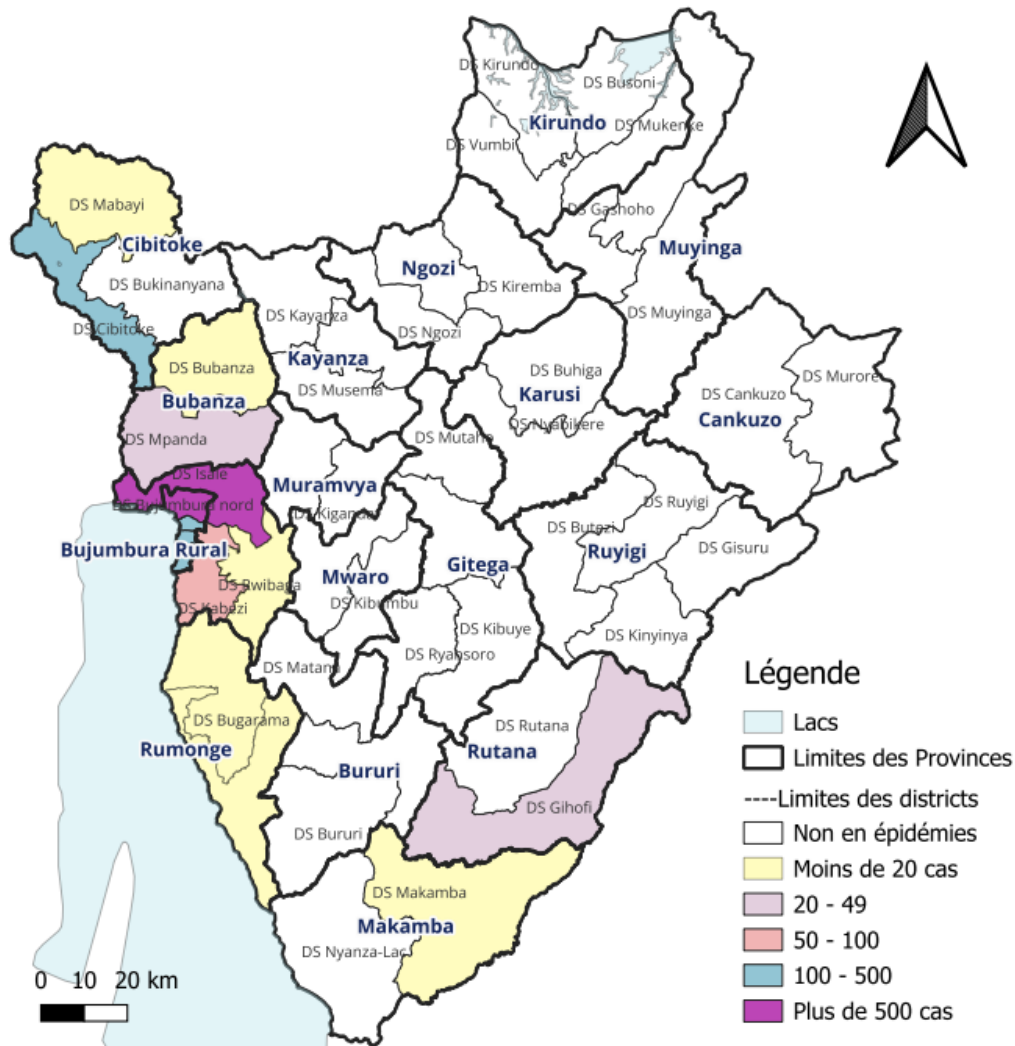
DS Kirundo
DS Busoni
Kirundo
DS Mukenke
DS Vumbi
DS Gashoho
DS Mabayi
Cibitoke
DS Bukinanyana
DS Cibitoke
Ngozi
DS Kiremba
Muyinga
DS Kayanza
DS Ngozi
DS Muyinga
DS Bubanza
Kayanza
DS Musema
DS Buhiga
Karusi
DS Cankuzo
DS Murore
Bubanza
DS Nyabikere
Cankuzo
DS Mpanda
DS Mutaho
DS Isale
Muramvya
DS Bujumbura nord
DS Kiganda
DS Ruyigi
DS Butezi
Ruyigi
DS Gisuru
Bujumbura Rural
Gitega
DS Rwibaga
Mwaro
DS Kabezi
DS Kibumbu
DS Kibuye
DS Ryansoro
DS Kinyinya
DS Matana
DS Rutana
DS Bugarama
Rumonge
Rutana
Bururi
DS Gihofi
DS Bururi
DS Makamba
Makamba
DS Nyanza-Lac
0 10 20 km

Légende
Lacs
Limites des Provinces
----Limites des districts
Non en épidémies
Moins de 20 cas
20 - 49
50 - 100
100 - 500
Plus de 500 cas